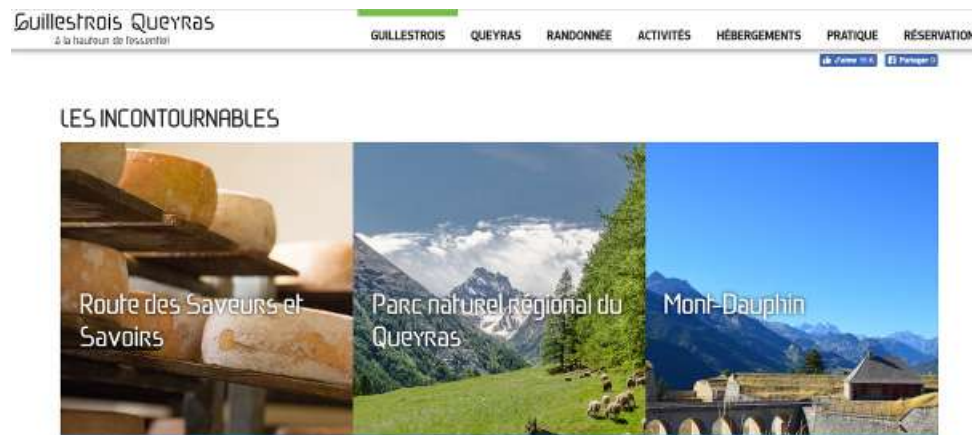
Guillestrois Queyras
à la hauteur de l'essentiel

GUILLESTROIS QUEYRAS RANDONNÉE ACTIVITÉS HÉBERGEMENTS PRATIQUE RÉSERVATION

J'aime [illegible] Partager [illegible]

LES INCONTOURNABLES

Route des Saveurs et Savoirs

Parc naturel régional du Queyras

Mont-Dauphin